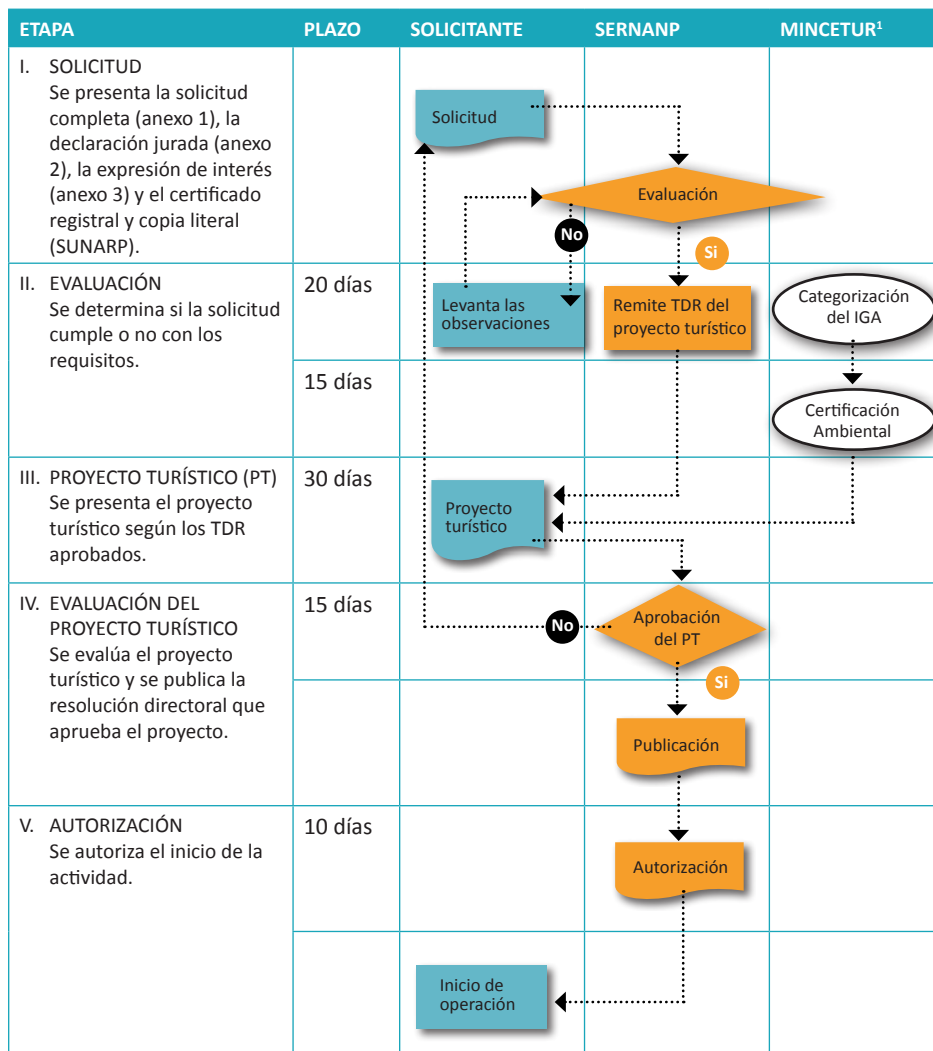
| ETAPA | PLAZO | SOLICITANTE | SERNANP | MINCETUR$^1$ |
|---|---|---|---|---|
| I. SOLICITUD Se presenta la solicitud completa (anexo 1), la declaración jurada (anexo 2), la expresión de interés (anexo 3) y el certificado registral y copia literal (SUNARP). | | Solicitud | Evaluación | |
| II. EVALUACIÓN Se determina si la solicitud cumple o no con los requisitos. | 20 días | No Levanta las observaciones | Si Remite TDR del proyecto turístico | Categorización del IGA |
| | 15 días | | | Certificación Ambiental |
| III. PROYECTO TURÍSTICO (PT) Se presenta el proyecto turístico según los TDR aprobados. | 30 días | Proyecto turístico | | |
| IV. EVALUACIÓN DEL PROYECTO TURÍSTICO Se evalúa el proyecto turístico y se publica la resolución directoral que aprueba el proyecto. | 15 días | No | Aprobación del PT | |
| | | | Si Publicación | |
| V. AUTORIZACIÓN Se autoriza el inicio de la actividad. | 10 días | | Autorización | |
| | | Inicio de operación | | |